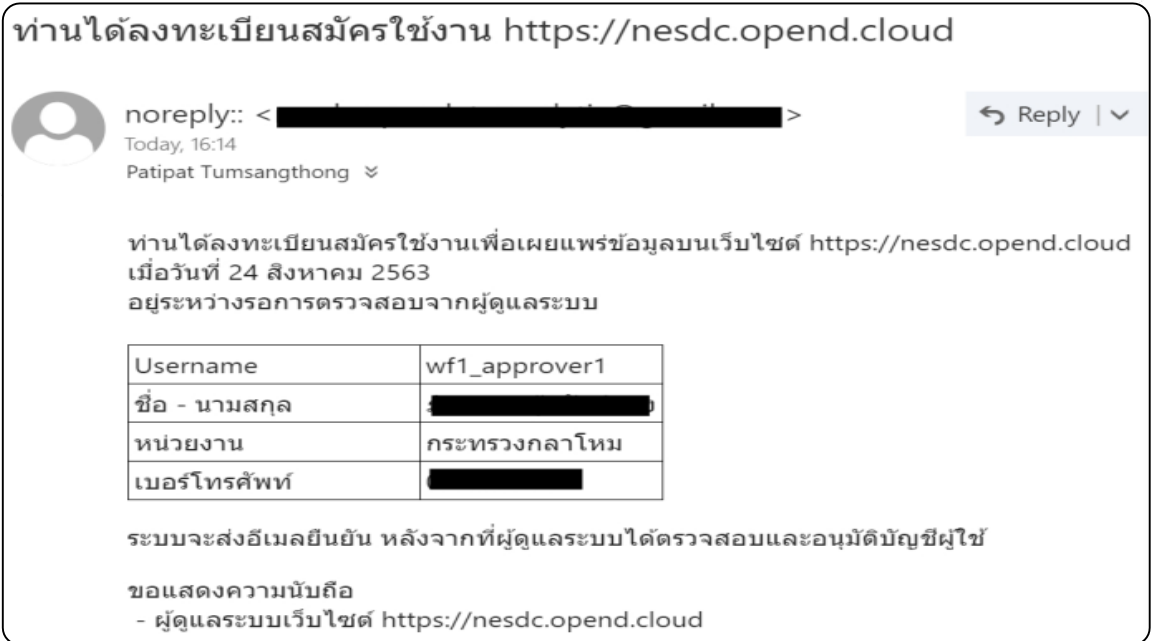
ท่านได้ลงทะเบียนสมัครใช้งาน https://nesdc.opend.cloud

noreply:: <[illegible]>
Today, 16:14
Patipat Tumsangthong

Reply |

ท่านได้ลงทะเบียนสมัครใช้งานเพื่อเผยแพร่ข้อมูลบนเว็บไซต์ https://nesdc.opend.cloud
เมื่อวันที่ 24 สิงหาคม 2563
อยู่ระหว่างรอการตรวจสอบจากผู้ดูแลระบบ

| Username | wf1_approver1 |
|---|---|
| ชื่อ - นามสกุล | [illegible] |
| หน่วยงาน | กระทรวงกลาโหม |
| เบอร์โทรศัพท์ | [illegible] |

ระบบจะส่งอีเมลยืนยัน หลังจากที่ผู้ดูแลระบบได้ตรวจสอบและอนุมัติบัญชีผู้ใช้

ขอแสดงความนับถือ
- ผู้ดูแลระบบเว็บไซต์ https://nesdc.opend.cloud